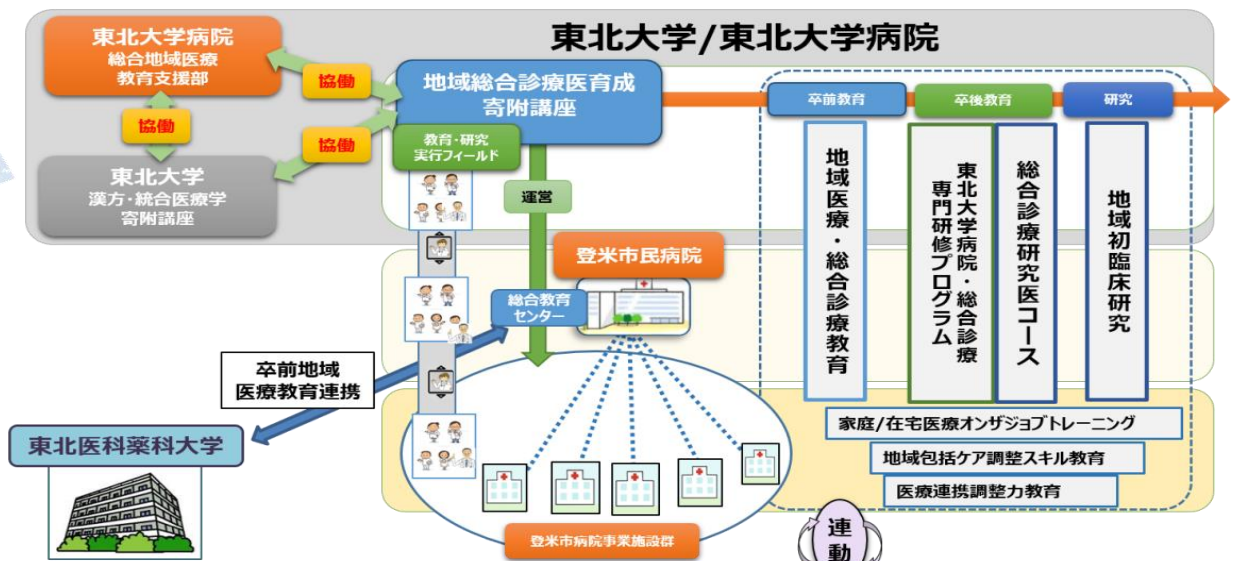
東北大学/東北大学病院

東北大学病院
総合地域医療
教育支援部

協働

協働

協働

東北大学
漢方・統合医療学
寄附講座

地域総合診療医育成
寄附講座

教育・研究
実行フィールド

運営

卒前教育

卒後教育

研究

地域医療・総合診療教育

東北大学病院・総合診療専門研修プログラム

総合診療研究医コース

地域初臨床研究

登米市民病院

総合教育
センター

卒前地域
医療教育連携

東北医科薬科大学

家庭/在宅医療オンザジョブトレーニング

地域包括ケア調整スキル教育

医療連携調整力教育

登米市病院事業施設群

連
動